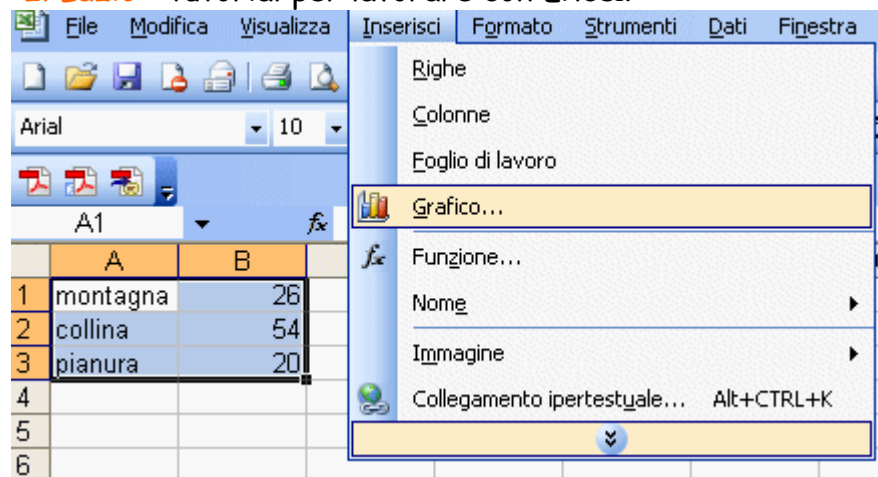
File Modifica Visualizza Inserisci Formato Strumenti Dati Finestra

Arial 10

A1 fx

| | A | B |
|---|---|---|
| 1 | montagna | 26 |
| 2 | collina | 54 |
| 3 | pianura | 20 |
| 4 | | |
| 5 | | |
| 6 | | |

Righe
Colonne
Foglio di lavoro
Grafico...
Funzione...
Nome
Immagine
Collegamento ipertestuale... Alt+CTRL+K